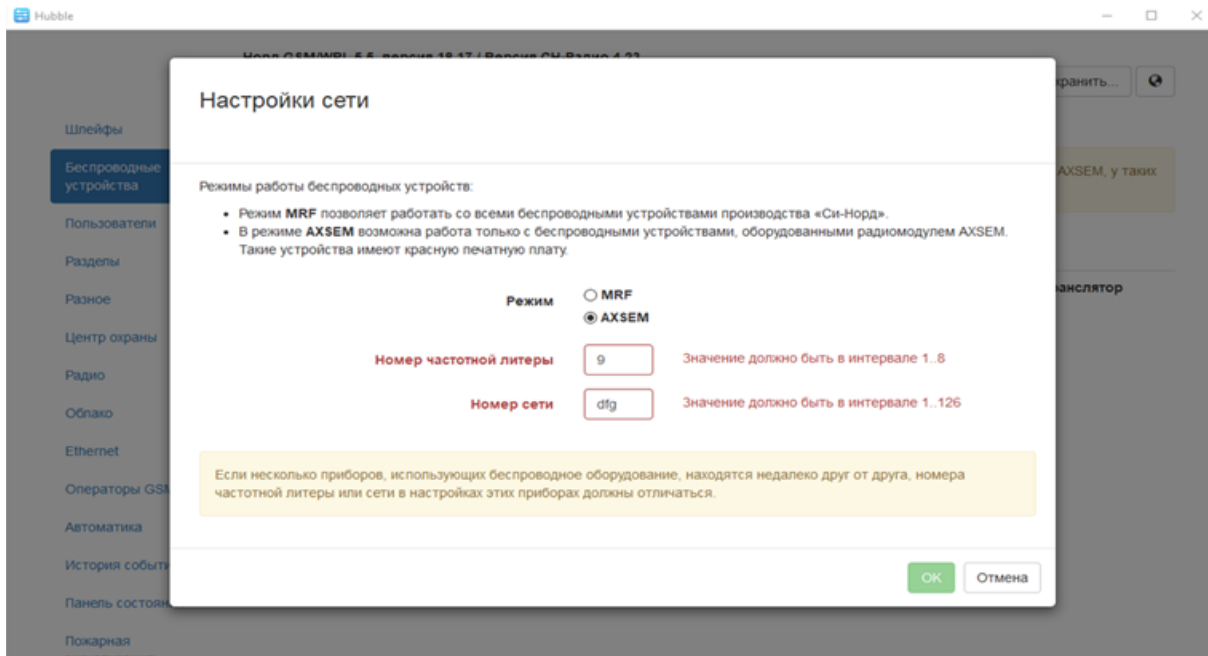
Hubble

Норд GSM/WRL 5.5, версия 18.17 / Версия СН-Радио 4.22

хранить...

Шлейфы

Беспроводные устройства

Пользователи

Разделы

Разное

Центр охраны

Радио

Облако

Ethernet

Операторы GSM

Автоматика

История событ

Панель состоян

Пожарная

AXSEM, у таких

ранслятор

Настройки сети

Режимы работы беспроводных устройств:

- Режим **MRF** позволяет работать со всеми беспроводными устройствами производства «Си-Норд».
- В режиме **AXSEM** возможна работа только с беспроводными устройствами, оборудованными радиомодулем AXSEM. Такие устройства имеют красную печатную плату.

Режим
MRF
AXSEM

Номер частотной литеры
9
Значение должно быть в интервале 1..8

Номер сети
dfg
Значение должно быть в интервале 1..126

Если несколько приборов, использующих беспроводное оборудование, находятся недалеко друг от друга, номера частотной литеры или сети в настройках этих приборах должны отличаться.

OK
Отмена